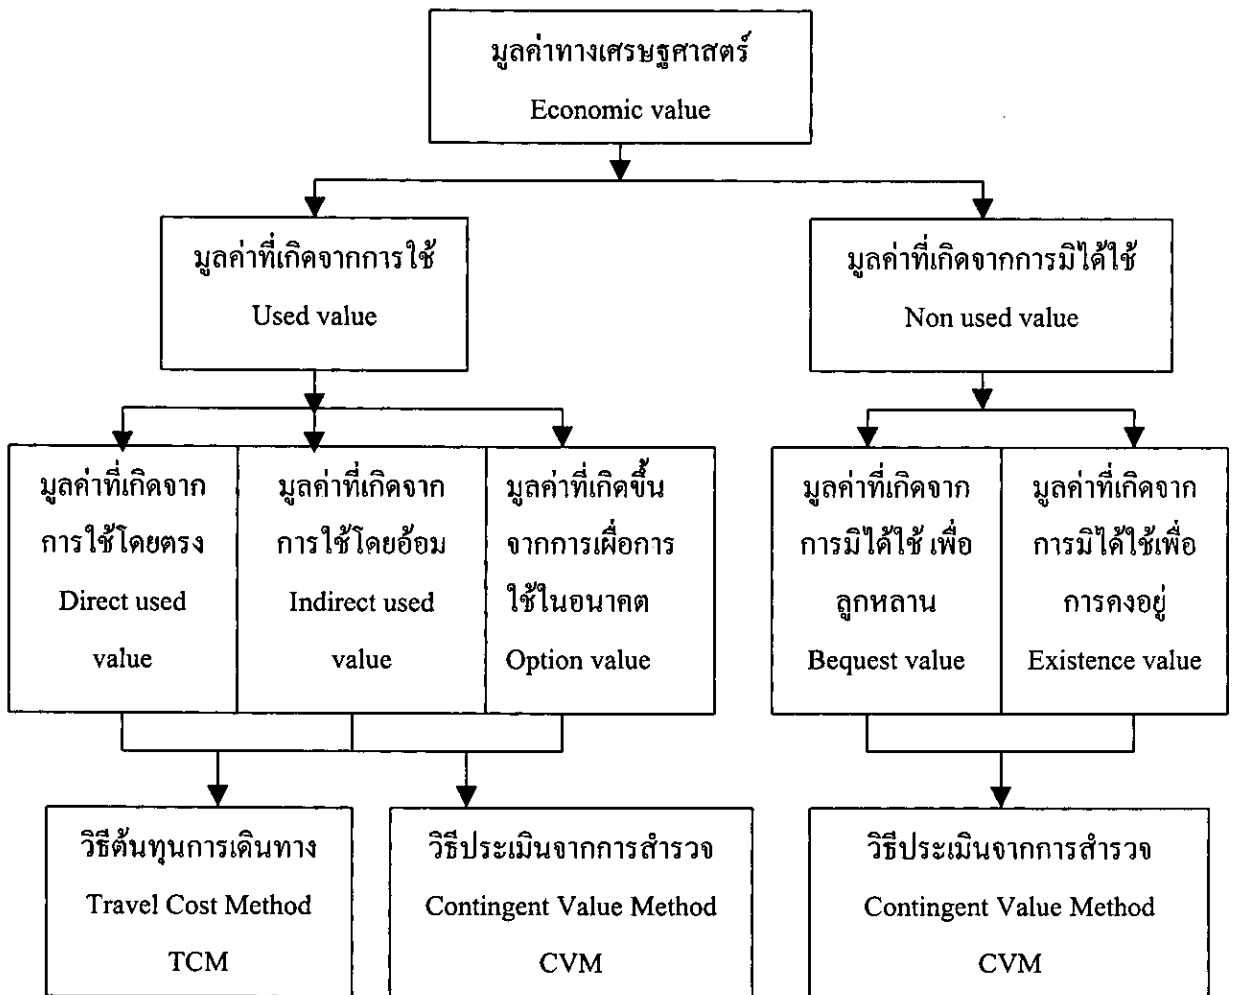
มูลค่าทางเศรษฐศาสตร์
Economic value

มูลค่าที่เกิดจากการใช้
Used value

มูลค่าที่เกิดจากการมิได้ใช้
Non used value

มูลค่าที่เกิดจากการใช้โดยตรง
Direct used value

มูลค่าที่เกิดจากการใช้โดยอ้อม
Indirect used value

มูลค่าที่เกิดขึ้นจากการเผื่อการใช้ในอนาคต
Option value

มูลค่าที่เกิดจากการมิได้ใช้ เพื่อลูกหลาน
Bequest value

มูลค่าที่เกิดจากการมิได้ใช้เพื่อการคงอยู่
Existence value

วิธีต้นทุนการเดินทาง
Travel Cost Method
TCM

วิธีประเมินจากการสำรวจ
Contingent Value Method
CVM

วิธีประเมินจากการสำรวจ
Contingent Value Method
CVM